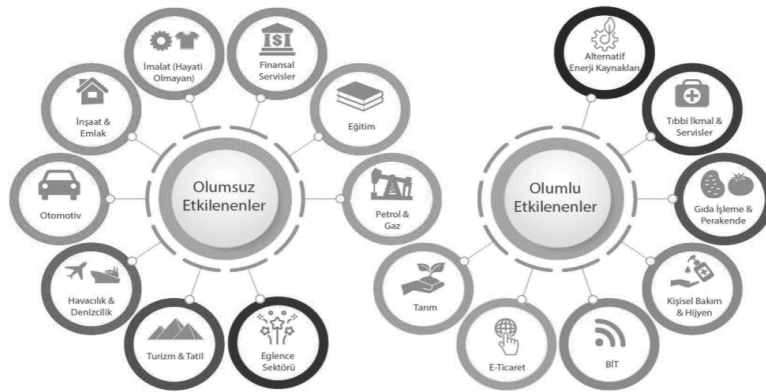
İmalat (Hayati Olmayan)

Finansal Servisler

İnşaat & Emlak

Eğitim

Olumsuz Etkilenenler

Otomotiv

Petrol & Gaz

Havacılık & Denizcilik

Turizm & Tatil

Eglence Sektörü

Alternatif Enerji Kaynakları

Tıbbi İkmal & Servisler

Olumlu Etkilenenler

Gıda İşleme & Perakende

Tarım

Kişisel Bakım & Hijyen

E-Ticaret

BİT